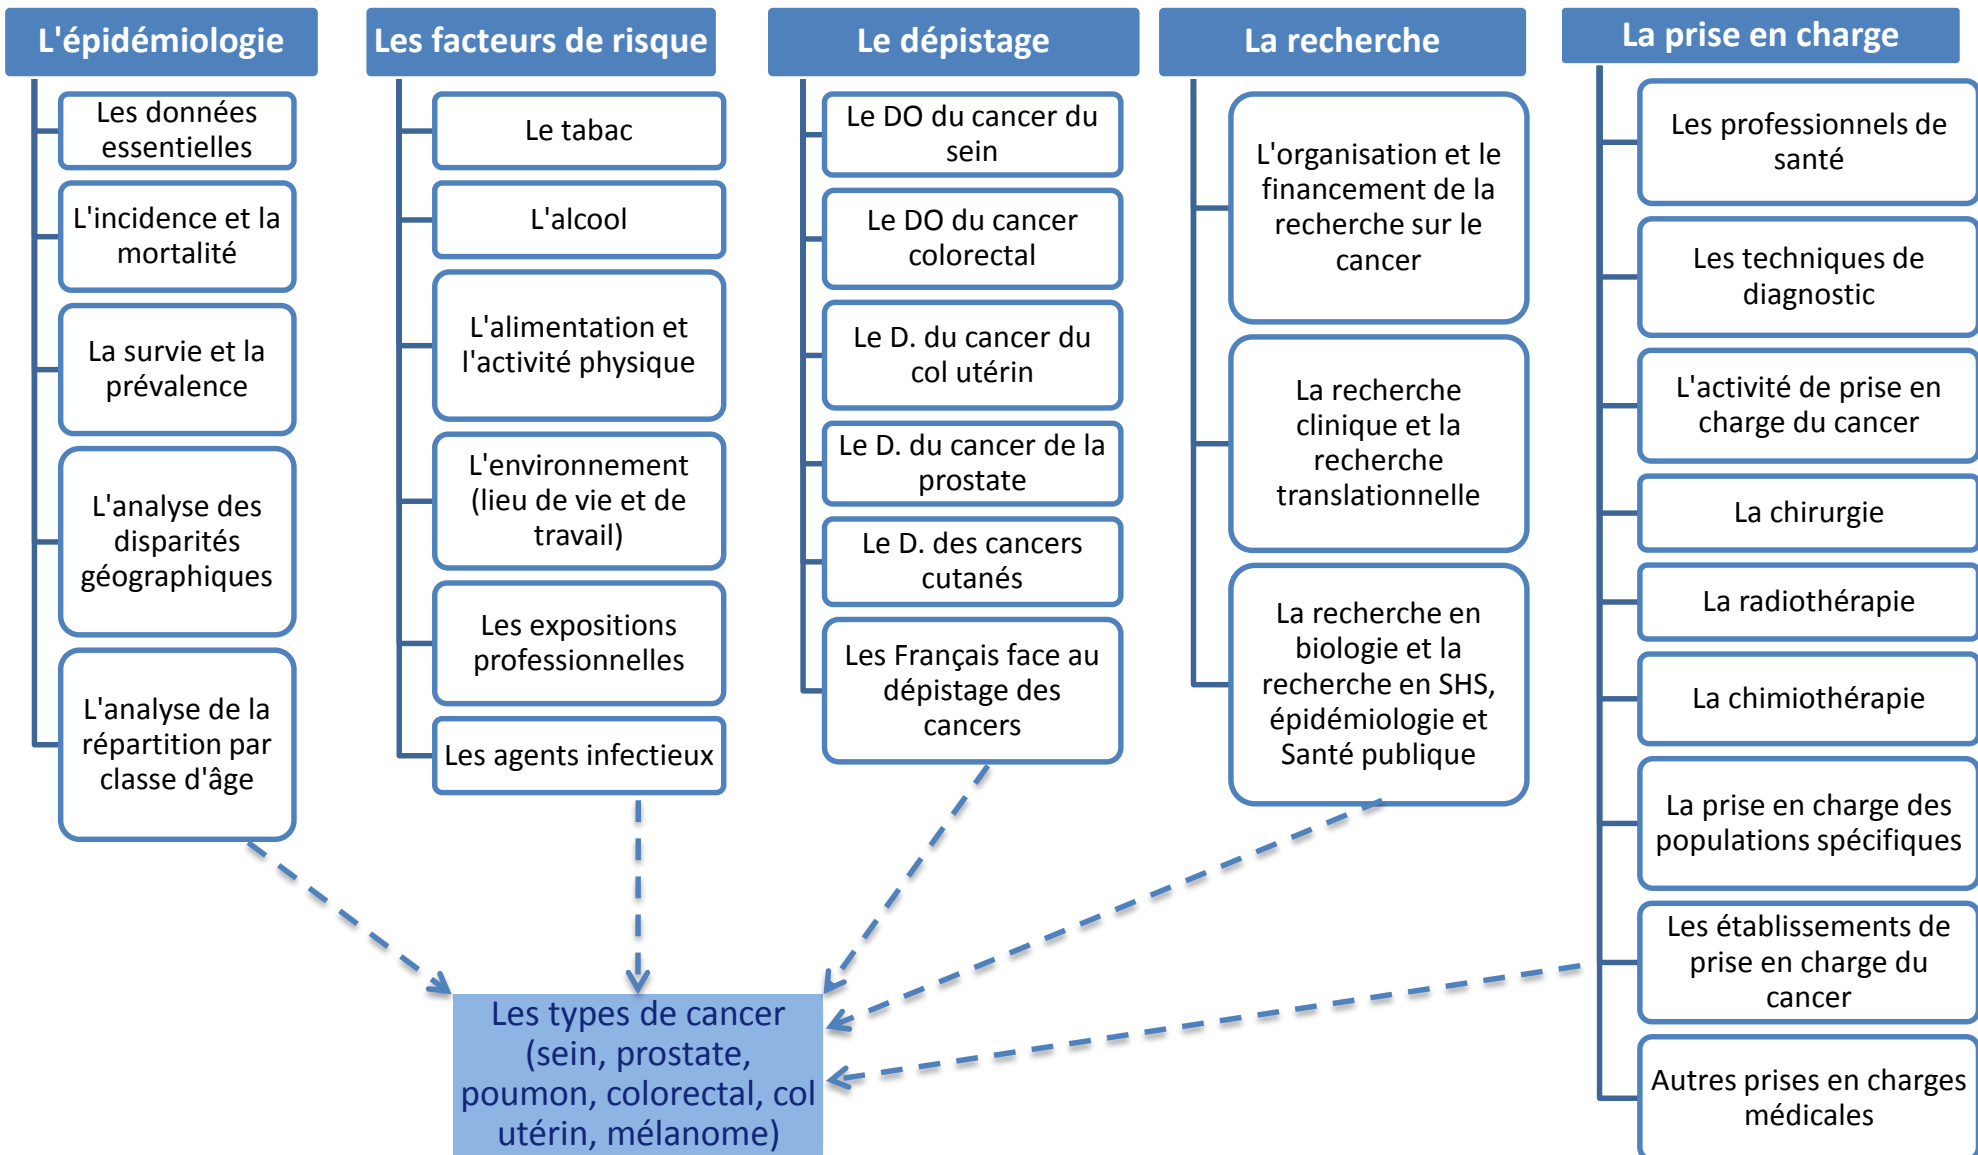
L'épidémiologie

Les données essentielles

L'incidence et la mortalité

La survie et la prévalence

L'analyse des disparités géographiques

L'analyse de la répartition par classe d'âge

Les facteurs de risque

Le tabac

L'alcool

L'alimentation et l'activité physique

L'environnement (lieu de vie et de travail)

Les expositions professionnelles

Les agents infectieux

Le dépistage

Le DO du cancer du sein

Le DO du cancer colorectal

Le D. du cancer du col utérin

Le D. du cancer de la prostate

Le D. des cancers cutanés

Les Français face au dépistage des cancers

La recherche

L'organisation et le financement de la recherche sur le cancer

La recherche clinique et la recherche translationnelle

La recherche en biologie et la recherche en SHS, épidémiologie et Santé publique

La prise en charge

Les professionnels de santé

Les techniques de diagnostic

L'activité de prise en charge du cancer

La chirurgie

La radiothérapie

La chimiothérapie

La prise en charge des populations spécifiques

Les établissements de prise en charge du cancer

Autres prises en charges médicales

Les types de cancer (sein, prostate, poumon, colorectal, col utérin, mélanome)